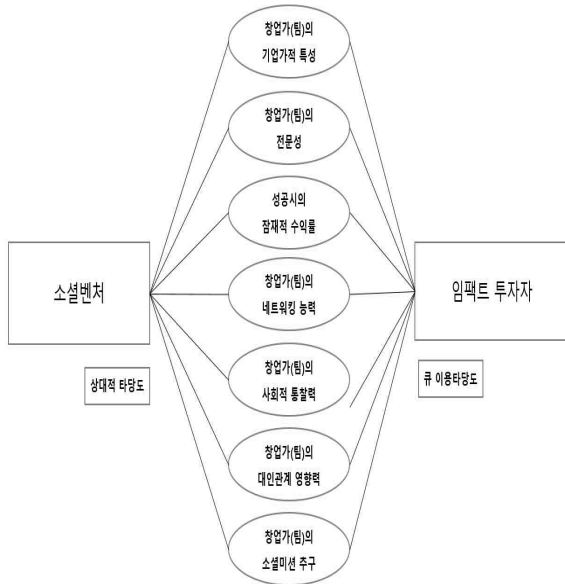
창업가(팀)의 기업가적 특성

창업가(팀)의 전문성

성공시의 잠재적 수익률

소셜벤처

창업가(팀)의 네트워킹 능력

임팩트 투자자

상대적 타당도

큐 이용타당도

창업가(팀)의 사회적 통찰력

창업가(팀)의 대인관계 영향력

창업가(팀)의 소셜미션 추구